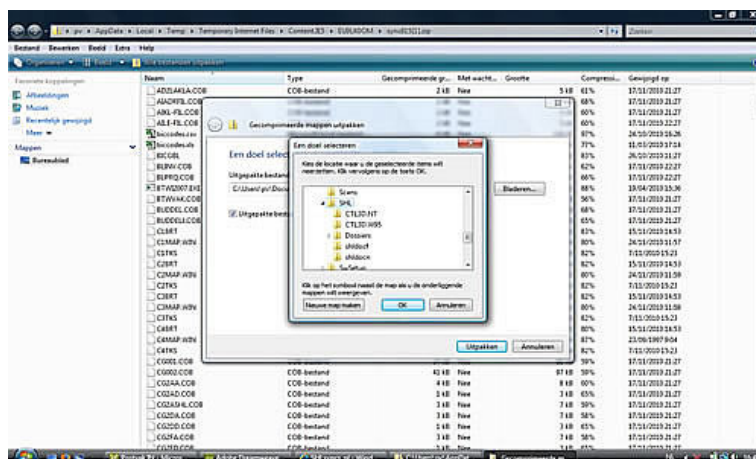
pv ▸ AppData ▸ Local ▸ Temp ▸ Temporary Internet Files ▸ Content.IE5 ▸ EU8LKXOM ▸ sync8153[1].zip

Zoeken

Bestand Bewerken Beeld Extra Help

Organiseren Beeld Alle bestanden uitpakken

Favoriete koppelingen
Afbeeldingen
Muziek
Recentelijk gewijzigd
Meer

Mappen
Bureaublad

| Naam | Type | Gecomprimeerde gr... | Met wacht... | Grootte | Compressi... | Gewijzigd op |
|---|---|---|---|---|---|---|
| ADZ5AKLA.COB | COB-bestand | 2 kB | Nee | 5 kB | 61% | 17/11/2019 21:27 |
| AIADRFIL.COB | | | | | 68% | 17/11/2019 21:27 |
| AIKL-FIL.COB | | | | | 60% | 17/11/2019 21:27 |
| AILE-FIL.COB | | | | | 60% | 17/11/2019 22:27 |
| biccodes.csv | | | | | 97% | 24/10/2019 16:26 |
| biccodes.xls | | | | | 77% | 11/03/2019 17:14 |
| BICGBL | | | | | 83% | 26/10/2019 21:27 |
| BLPNV.COB | | | | | 62% | 17/11/2019 22:27 |
| BLPRQ.COB | | | | | 62% | 17/11/2019 22:27 |
| BTWS2007.EXE | | | | | 88% | 19/04/2019 15:36 |
| BTWVAK.COB | | | | | 56% | 17/11/2019 21:27 |
| BUDDEL.COB | | | | | 68% | 17/11/2019 21:27 |
| BUDDELI.COB | | | | | 65% | 17/11/2019 21:27 |
| C1SRT | | | | | 83% | 15/11/2019 14:53 |
| C1MAP.WIN | | | | | 80% | 24/11/2019 11:57 |
| C1TKS | | | | | 82% | 7/11/2019 15:23 |
| C2SRT | | | | | 82% | 15/11/2019 14:53 |
| C2MAP.WIN | | | | | 80% | 24/11/2019 11:59 |
| C2TKS | | | | | 82% | 7/11/2019 15:23 |
| C3SRT | | | | | 82% | 15/11/2019 14:53 |
| C3MAP.WIN | | | | | 80% | 24/11/2019 11:58 |
| C3TKS | | | | | 82% | 7/11/2019 15:23 |
| C4SRT | | | | | 80% | 15/11/2019 14:53 |
| C4MAP.WIN | | | | | 87% | 23/08/1997 9:04 |
| C4TKS | | | | | 82% | 7/11/2019 15:23 |
| CG001.COB | | | | | 59% | 17/11/2019 21:27 |
| CG002.COB | COB-bestand | 41 kB | Nee | 97 kB | 59% | 17/11/2019 21:27 |
| CG2AA.COB | COB-bestand | 3 kB | Nee | 8 kB | 60% | 17/11/2019 21:27 |
| CG2AD.COB | COB-bestand | 3 kB | Nee | 7 kB | 65% | 17/11/2019 21:27 |
| CG2ASHL.COB | COB-bestand | 3 kB | Nee | 7 kB | 59% | 17/11/2019 21:27 |
| CG2DA.COB | COB-bestand | 3 kB | Nee | 7 kB | 58% | 17/11/2019 21:27 |
| CG2DD.COB | COB-bestand | 3 kB | Nee | 7 kB | 65% | 17/11/2019 21:27 |
| CG2FA.COB | COB-bestand | 3 kB | Nee | 7 kB | 58% | 17/11/2019 21:27 |

Gecomprimeerde mappen uitpakken

Een doel selecteren

Uitgepakte bestand
C:\Users\pv\Docu

Uitgepakte best

Een doel selecteren

Kies de locatie waar u de geselecteerde items wilt neerzetten. Klik vervolgens op de toets OK.

Scans
SHL
CTL3D.NT
CTL3D.W95
Dossiers
shldoc
shldocs
shldocm
SwSetup

Klik op het symbool naast de map als u de onderliggende mappen wilt weergeven.

Nieuwe map maken
OK
Annuleren

Bladeren...

Uitpakken
Annuleren